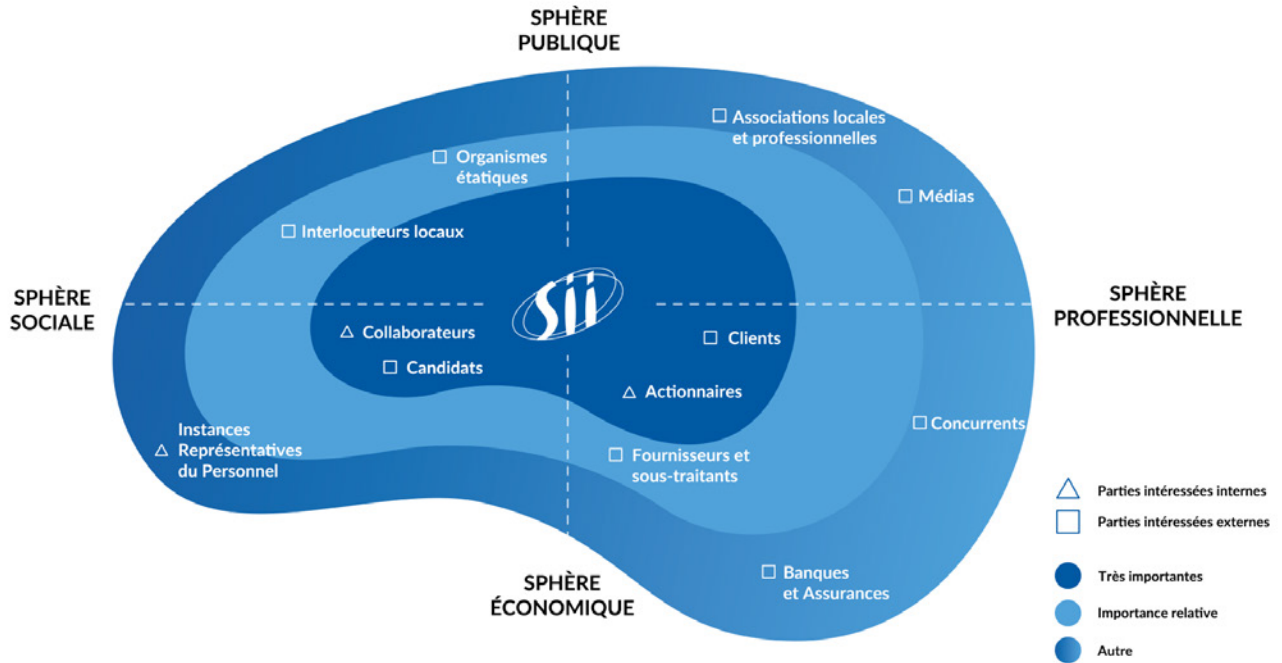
SPHÈRE PUBLIQUE

SPHÈRE SOCIALE

SPHÈRE PROFESSIONNELLE

SPHÈRE ÉCONOMIQUE

Associations locales et professionnelles

Organismes étatiques

Médias

Interlocuteurs locaux

Sii

Collaborateurs

Candidats

Clients

Actionnaires

Instances Représentatives du Personnel

Concurrents

Fournisseurs et sous-traitants

Banques et Assurances

Parties intéressées internes

Parties intéressées externes

Très importantes

Importance relative

Autre